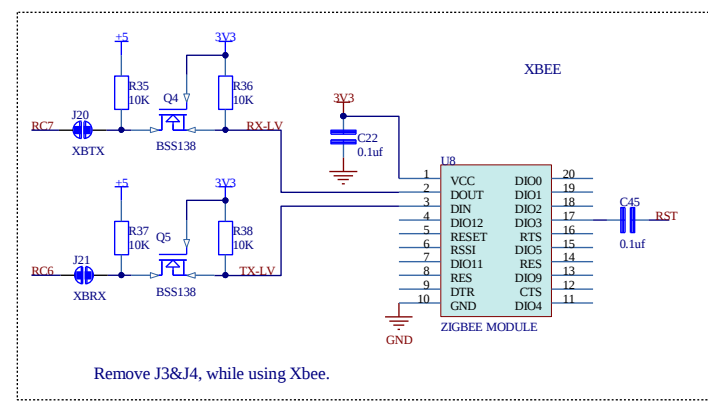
XBEE

+5
3V3
R35
10K
Q4
R36
10K
RC7
J20
XBTX
BSS138
RX-LV

3V3
C22
0.1uf

U8
1 VCC
2 DOUT
3 DIN
4 DIO12
5 RESET
6 RSSI
7 DIO11
8 RES
9 DTR
10 GND
DIO0 20
DIO1 19
DIO2 18
DIO3 17
RTS 16
DIO5 15
RES 14
DIO9 13
CTS 12
DIO4 11
ZIGBEE MODULE

C45
0.1uf
RST

+5
3V3
R37
10K
Q5
R38
10K
RC6
J21
XBRX
BSS138
TX-LV

GND

Remove J3&J4, while using Xbee.